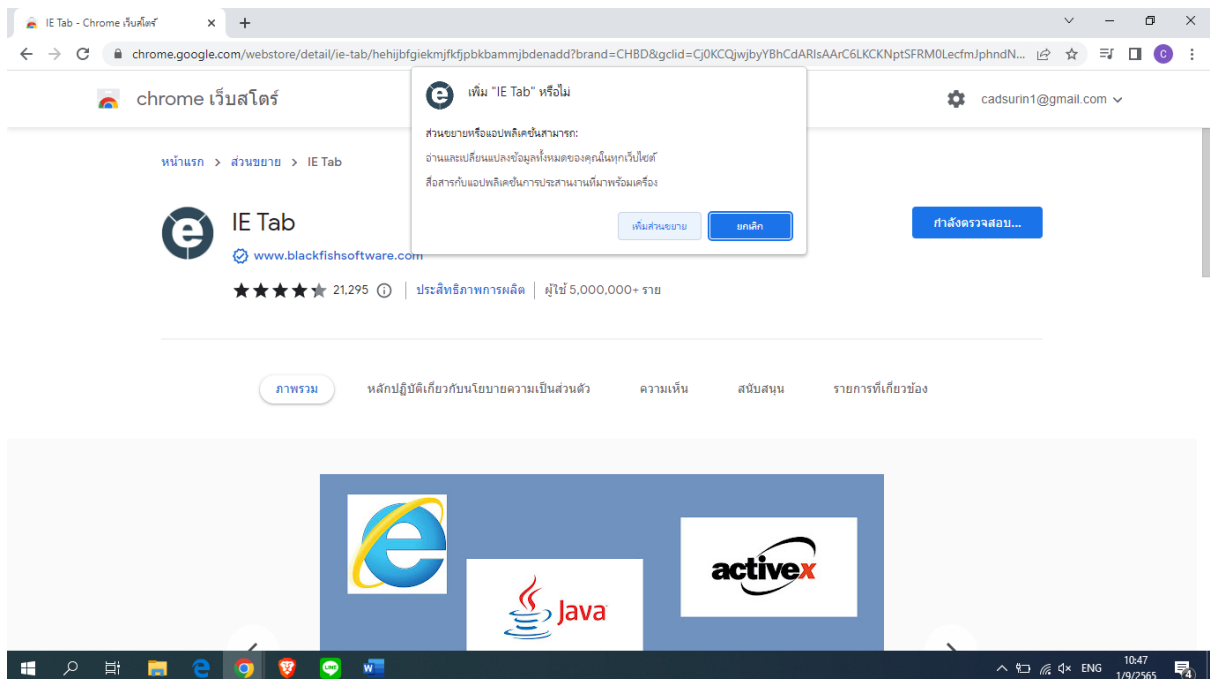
IE Tab - Chrome เว็บสโตร์ ×  +

chrome.google.com/webstore/detail/ie-tab/hehijbfgiekmjfkfjpbkbammjbdenadd?brand=CHBD&gclid=Cj0KCQjwjbyYBhCdARIsAArC6LKCKNptSFRM0LecfmJphndN...

chrome เว็บสโตร์

cadsurin1@gmail.com

เพิ่ม "IE Tab" หรือไม่

ส่วนขยายหรือแอปพลิเคชันสามารถ:

อ่านและเปลี่ยนแปลงข้อมูลทั้งหมดของคุณในทุกเว็บไซต์

สื่อสารกับแอปพลิเคชันการประสานงานที่มาพร้อมเครื่อง

เพิ่มส่วนขยาย  ยกเลิก

หน้าแรก > ส่วนขยาย > IE Tab

IE Tab

www.blackfishsoftware.com

21,295 | ประสิทธิภาพการผลิต | ผู้ใช้ 5,000,000+ ราย

กำลังตรวจสอบ...

ภาพรวม  หลักปฏิบัติเกี่ยวกับนโยบายความเป็นส่วนตัว  ความเห็น  สนับสนุน  รายการที่เกี่ยวข้อง

e

Java

activex

ENG  10:47  1/9/2565  4